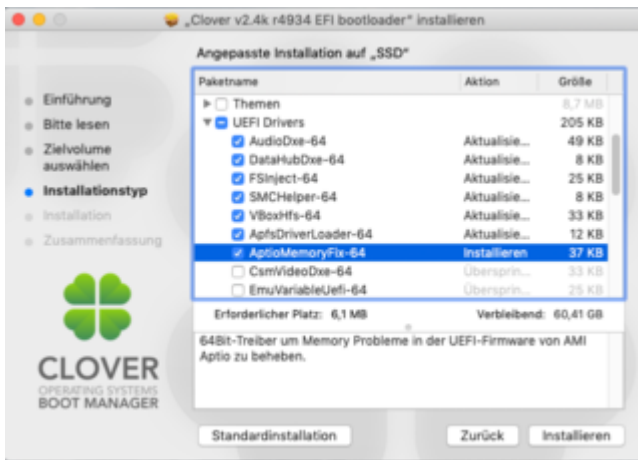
„Clover v2.4k r4934 EFI bootloader" installieren

Angepasste Installation auf „SSD"

Einführung
Bitte lesen
Zielvolume auswählen
Installationstyp
Installation
Zusammenfassung

CLOVER
OPERATING SYSTEMS
BOOT MANAGER

| Paketname | Aktion | Größe |
|---|---|---|
| Themen | | 8,7 MB |
| UEFI Drivers | | 205 KB |
| AudioDxe-64 | Aktualisie... | 49 KB |
| DataHubDxe-64 | Aktualisie... | 8 KB |
| FSInject-64 | Aktualisie... | 25 KB |
| SMCHelper-64 | Aktualisie... | 8 KB |
| VBoxHfs-64 | Aktualisie... | 33 KB |
| ApfsDriverLoader-64 | Aktualisie... | 12 KB |
| AptioMemoryFix-64 | Installieren | 37 KB |
| CsmVideoDxe-64 | Überspring... | 33 KB |
| EmuVariableUefi-64 | Überspring... | 25 KB |

Erforderlicher Platz: 6,1 MB
Verbleibend: 60,41 GB

64Bit-Treiber um Memory Probleme in der UEFI-Firmware von AMI Aptio zu beheben.

Standardinstallation
Zurück
Installieren